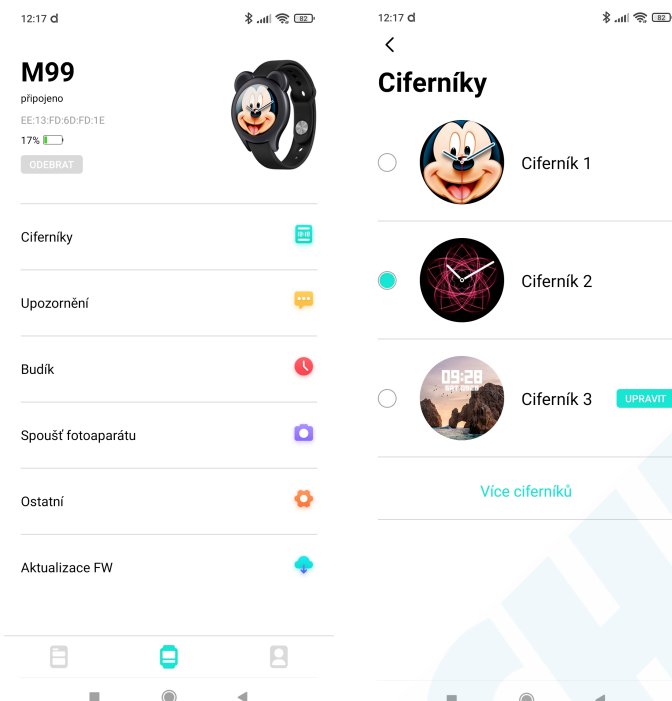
12:17 d
82

M99
připojeno
EE:13:FD:6D:FD:1E
17%
ODEBRAT

Ciferníky

Upozornění

Budík

Spoušť fotoaparátu

Ostatní

Aktualizace FW

12:17 d
82

Ciferníky

Ciferník 1

Ciferník 2

09:28
SAT 06/08
Ciferník 3
UPRAVIT

Více ciferníků